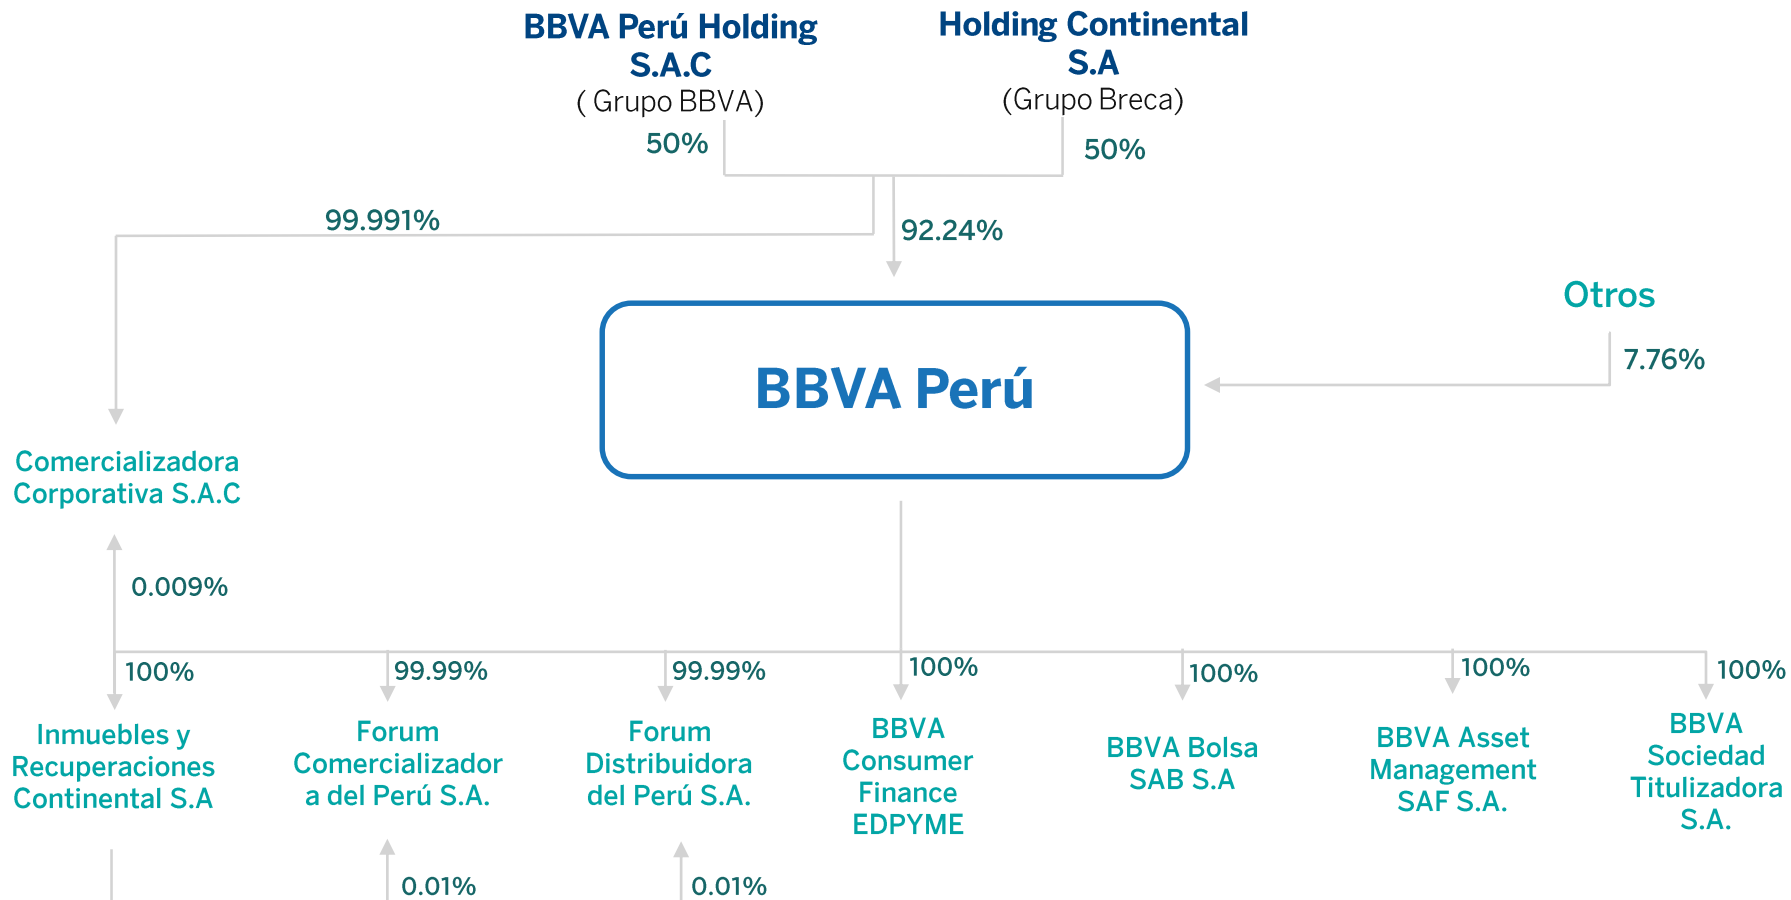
BBVA Perú Holding S.A.C
( Grupo BBVA)
50%

Holding Continental S.A
(Grupo Breca)
50%

99.991%

92.24%

Otros
7.76%

BBVA Perú

Comercializadora Corporativa S.A.C

0.009%

100%
Inmuebles y Recuperaciones Continental S.A

99.99%
Forum Comercializador a del Perú S.A.

99.99%
Forum Distribuidora del Perú S.A.

100%
BBVA Consumer Finance EDPYME

100%
BBVA Bolsa SAB S.A

100%
BBVA Asset Management SAF S.A.

100%
BBVA Sociedad Titulizadora S.A.

0.01%

0.01%